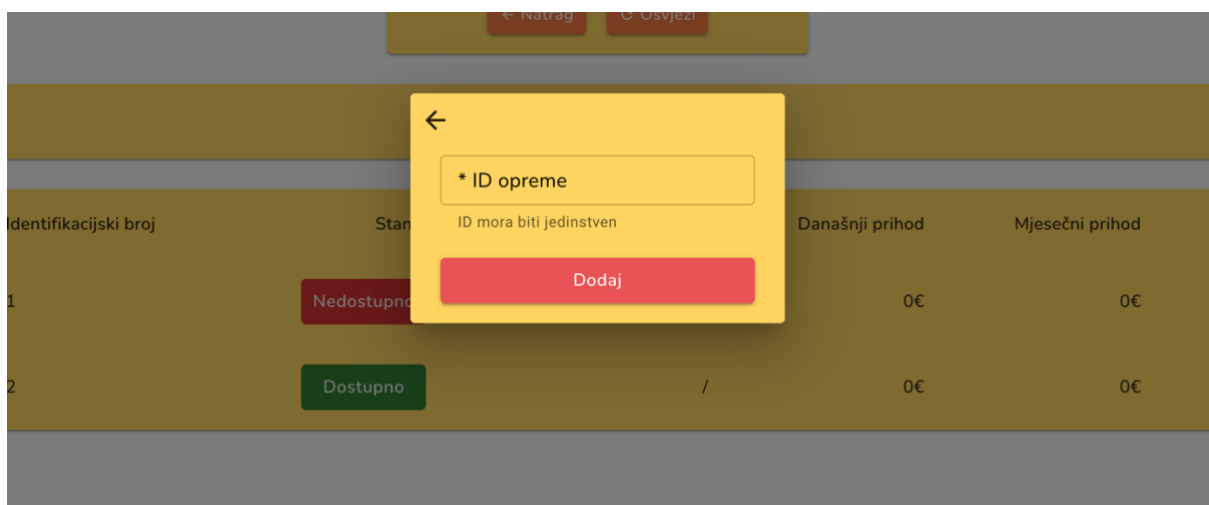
← Natrag ⟳ Osvježi

←

* ID opreme

ID mora biti jedinstven

Dodaj

| Identifikacijski broj | Stan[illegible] | | Današnji prihod | Mjesečni prihod |
|---|---|---|---|---|
| 1 | Nedostupno | | 0€ | 0€ |
| 2 | Dostupno | / | 0€ | 0€ |